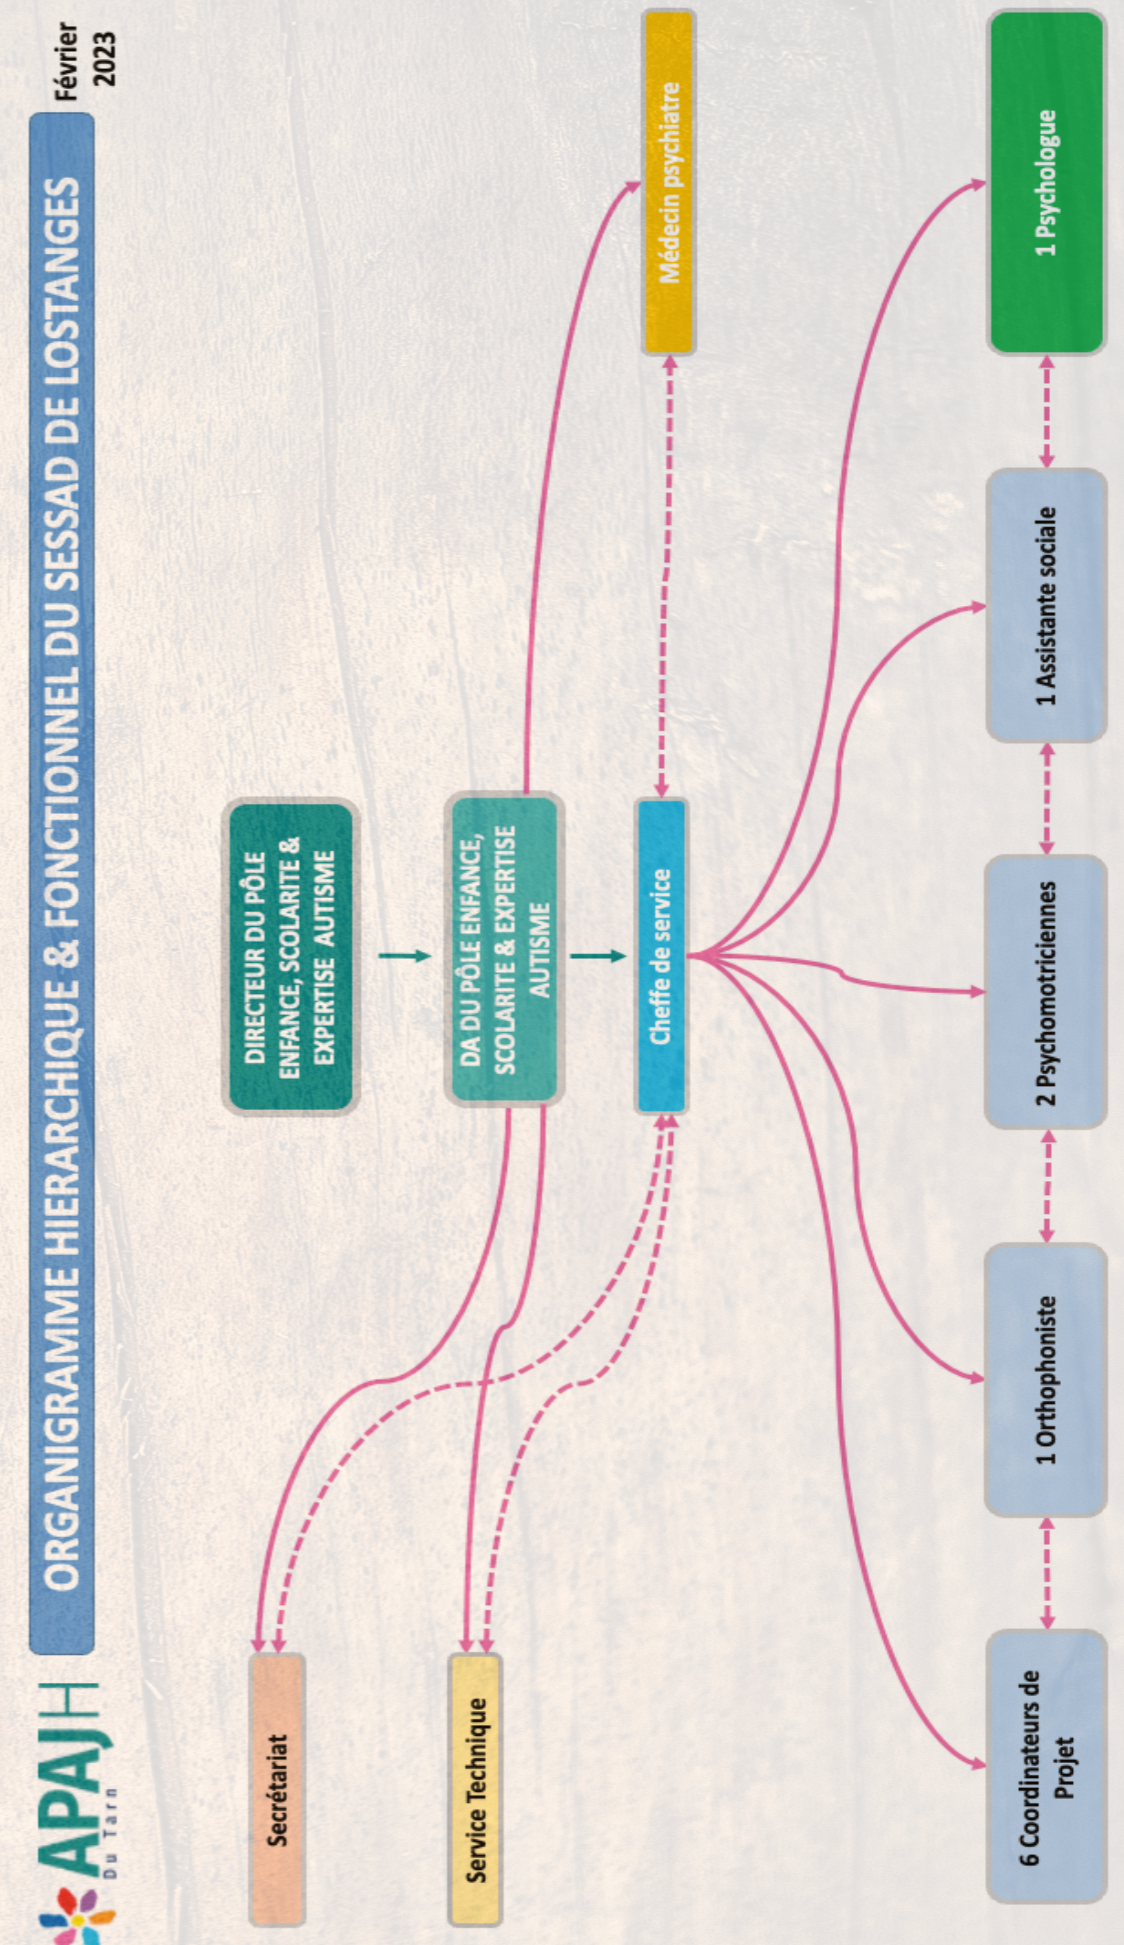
APAJH
Du Tarn

ORGANIGRAMME HIERARCHIQUE & FONCTIONNEL DU SESSAD DE LOSTANGES

Février 2023

DIRECTEUR DU PÔLE ENFANCE, SCOLARITE & EXPERTISE AUTISME

DA DU PÔLE ENFANCE, SCOLARITE & EXPERTISE AUTISME

Cheffe de service

Médecin psychiatre

Secrétariat

Service Technique

6 Coordinateurs de Projet

1 Orthophoniste

2 Psychomotriciennes

1 Assistante sociale

1 Psychologue